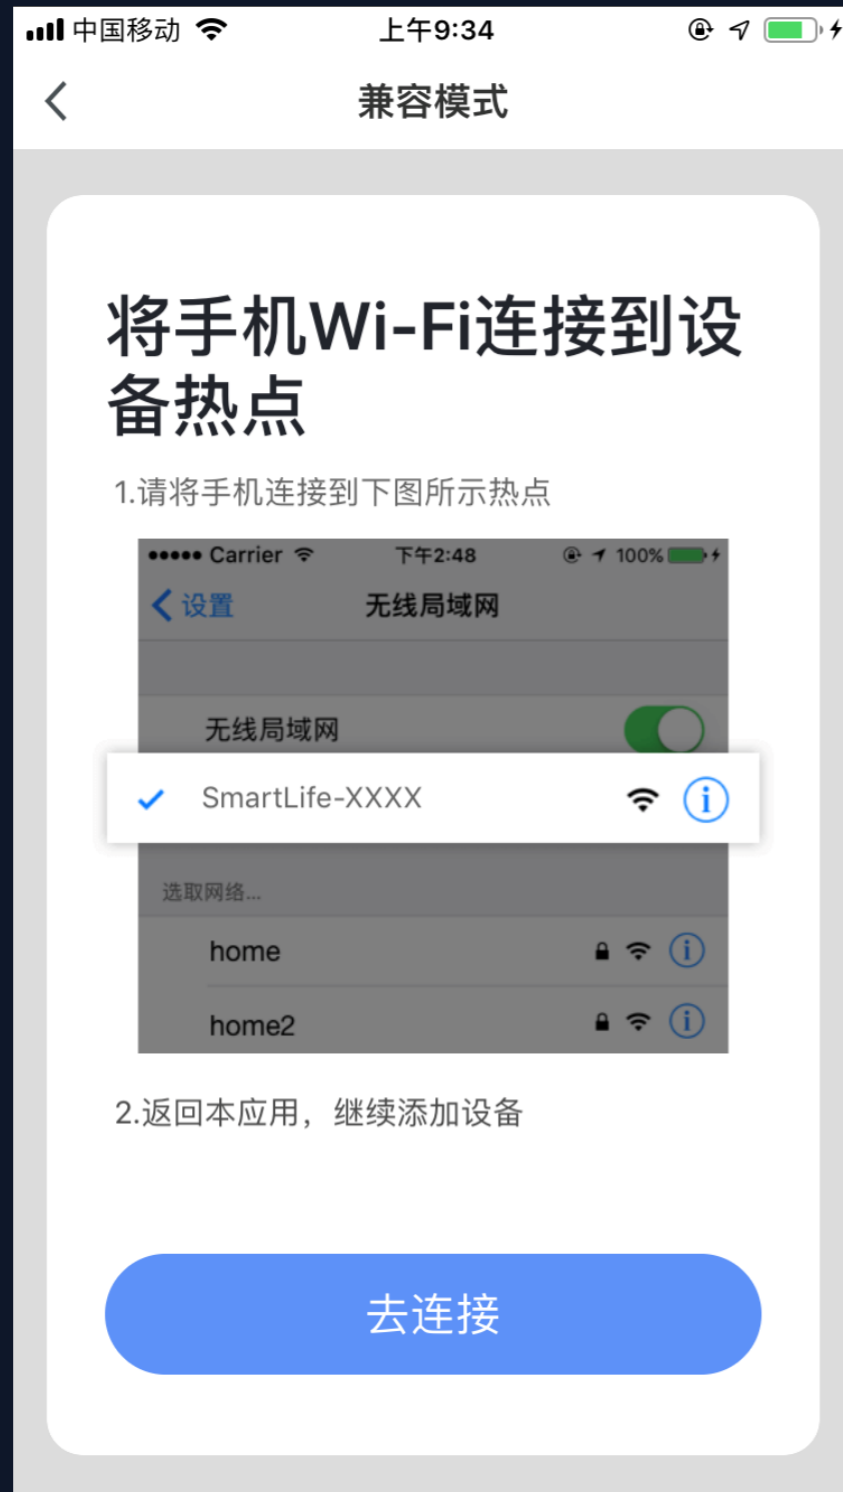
中国移动 上午9:34

兼容模式

将手机Wi-Fi连接到设备热点

1.请将手机连接到下图所示热点

••••• Carrier 下午2:48 100%

设置 无线局域网

无线局域网

SmartLife-XXXX

选取网络...

home

home2

2.返回本应用，继续添加设备

去连接